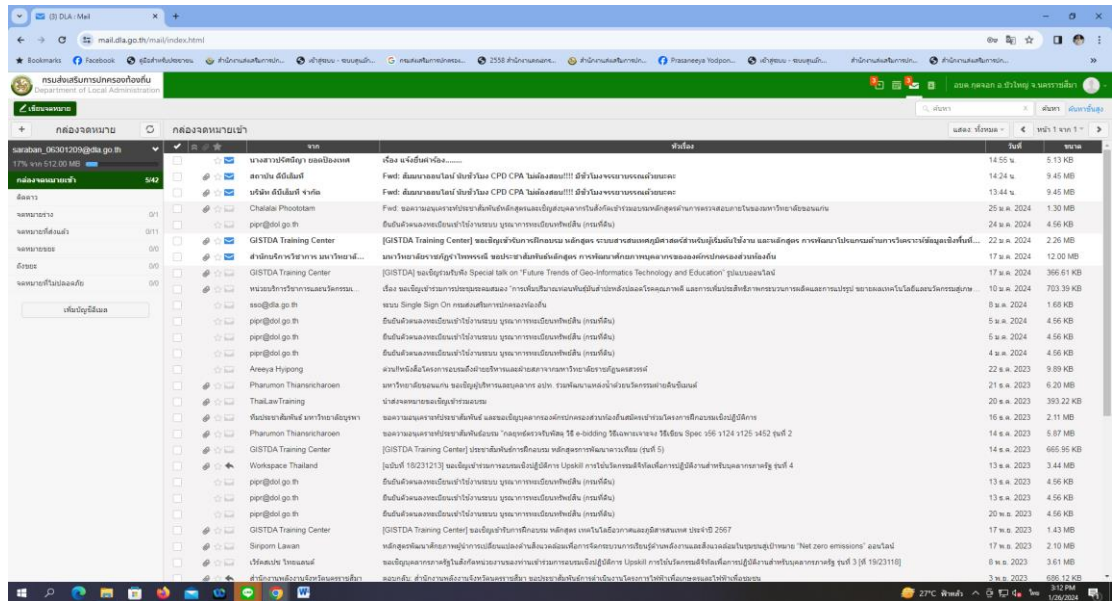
(3) DLA : Mail

mail.dla.go.th/mail/index.html

Bookmarks Facebook Prasaneeya Yodpon 2558

กรมส่งเสริมการปกครองท้องถิ่น
Department of Local Administration

อบต.กุดจอก อ.บัวใหญ่ จ.นครราชสีมา

เขียนจดหมาย

กล่องจดหมาย

กล่องจดหมายเข้า

saraban_06301209@dla.go.th
17% จาก 512.00 MB

กล่องจดหมายเข้า 5/42
ติดดาว
จดหมายร่าง 0/1
จดหมายที่ส่งแล้ว 0/11
จดหมายขยะ 0/0
ถังขยะ 0/0
จดหมายที่ไม่ปลอดภัย 0/0

เพิ่มบัญชีเมล

ค้นหา ค้นหาขั้นสูง

แสดง: ทั้งหมด หน้า 1 จาก 1

| จาก | หัวเรื่อง | วันที่ | ขนาด |
|---|---|---|---|
| นางสาวปัศญา ยอดป้องเทศ | เรื่อง แจ้งยืนคำร้อง........ | 14:55 น. | 5.13 KB |
| สถาบัน ดีบีเอ็มที | Fwd: สัมมนาออนไลน์ นับชั่วโมง CPD CPA ไม่ต้องสอบ!!!! มีชั่วโมงจรรยาบรรณด้วยนะคะ | 14:24 น. | 9.45 MB |
| บริษัท ดีบีเอ็มที จำกัด | Fwd: สัมมนาออนไลน์ นับชั่วโมง CPD CPA ไม่ต้องสอบ!!!! มีชั่วโมงจรรยาบรรณด้วยนะคะ | 13:44 น. | 9.45 MB |
| Chalalai Phoototam | Fwd: ขอความอนุเคราะห์ประชาสัมพันธ์หลักสูตรและเชิญส่งบุคลากรในสังกัดเข้าร่วมอบรมหลักสูตรด้านการตรวจสอบภายในของมหาวิทยาลัยขอนแก่น | 25 ม.ค. 2024 | 1.30 MB |
| pipr@dol.go.th | ยืนยันตัวตนลงทะเบียนเข้าใช้งานระบบ บูรณาการทะเบียนทรัพย์สิน (กรมที่ดิน) | 24 ม.ค. 2024 | 4.56 KB |
| GISTDA Training Center | [GISTDA Training Center] ขอเชิญเข้ารับการฝึกอบรม หลักสูตร ระบบสารสนเทศภูมิศาสตร์สำหรับผู้เริ่มต้นใช้งาน และหลักสูตร การพัฒนาโปรแกรมด้านการวิเคราะห์ข้อมูลเชิงพื้นที่... | 22 ม.ค. 2024 | 2.26 MB |
| สำนักบริการวิชาการ มหาวิทยาลั... | มหาวิทยาลัยราชภัฏรำไพพรรณี ขอประชาสัมพันธ์หลักสูตร การพัฒนาศักยภาพบุคลากรขององค์กรปกครองส่วนท้องถิ่น | 17 ม.ค. 2024 | 12.00 MB |
| GISTDA Training Center | [GISTDA] ขอเชิญร่วมรับฟัง Special talk on "Future Trends of Geo-Informatics Technology and Education" รูปแบบออนไลน์ | 17 ม.ค. 2024 | 366.61 KB |
| หน่วยบริการวิชาการและนวัตกรรม... | เรื่อง ขอเชิญเข้าร่วมการประชุมทรงสมอง "การเพิ่มปริมาณพันธุ์สำหรับหลังปลอดโรคคุณภาพดี และการเพิ่มประสิทธิภาพกระบวนการผลิตและการแปรรูป ของยางพาราและเทคโนโลยีและนวัตกรรมสู่เกษ... | 10 ม.ค. 2024 | 703.39 KB |
| sso@dla.go.th | ระบบ Single Sign On กรมส่งเสริมการปกครองท้องถิ่น | 8 ม.ค. 2024 | 1.68 KB |
| pipr@dol.go.th | ยืนยันตัวตนลงทะเบียนเข้าใช้งานระบบ บูรณาการทะเบียนทรัพย์สิน (กรมที่ดิน) | 5 ม.ค. 2024 | 4.56 KB |
| pipr@dol.go.th | ยืนยันตัวตนลงทะเบียนเข้าใช้งานระบบ บูรณาการทะเบียนทรัพย์สิน (กรมที่ดิน) | 5 ม.ค. 2024 | 4.56 KB |
| pipr@dol.go.th | ยืนยันตัวตนลงทะเบียนเข้าใช้งานระบบ บูรณาการทะเบียนทรัพย์สิน (กรมที่ดิน) | 4 ม.ค. 2024 | 4.56 KB |
| Areeya Hyipong | ด่วนที่หนังสือโครงการอบรมด้านการบริหารและการพัฒนา | 22 ธ.ค. 2023 | 9.89 KB |
| Pharumon Thianaricharoen | มหาวิทยาลัยขอนแก่น ขอเชิญผู้บริหารและบุคลากร อปท. ร่วมพัฒนาแหล่งน้ำด้วยนวัตกรรมผ่านดินซีเมนต์ | 21 ธ.ค. 2023 | 6.20 MB |
| ThaiLawTraining | นำส่งจดหมายขอเชิญเข้าร่วมอบรม | 20 ธ.ค. 2023 | 393.22 KB |
| ทีมประชาสัมพันธ์ มหาวิทยาลัยธุรกา | ขอความอนุเคราะห์ประชาสัมพันธ์ และขอเชิญบุคลากรองค์กรปกครองส่วนท้องถิ่นสมัครเข้าร่วมโครงการฝึกอบรมเชิงปฏิบัติการ | 16 ธ.ค. 2023 | 2.11 MB |
| Pharumon Thianaricharoen | ขอความอนุเคราะห์ประชาสัมพันธ์อบรม "กลยุทธ์ตรวจรับพัสดุ ใช้ e-bidding วิธีเฉพาะเจาะจง วิธีเขียน Spec ว56 ว124 ว125 ว452 รุ่นที่ 2 | 14 ธ.ค. 2023 | 5.87 MB |
| GISTDA Training Center | [GISTDA Training Center] ประชาสัมพันธ์การฝึกอบรม หลักสูตรการพัฒนาดาวเทียม (รุ่นที่ 5) | 14 ธ.ค. 2023 | 665.95 KB |
| Workspace Thailand | [ฉบับที่ 18/231213] ขอเชิญเข้าร่วมการอบรมเชิงปฏิบัติการ Upskill การใช้นวัตกรรมดิจิทัลเพื่อการปฏิบัติงานสำหรับบุคลากรภาครัฐ รุ่นที่ 4 | 13 ธ.ค. 2023 | 3.44 MB |
| pipr@dol.go.th | ยืนยันตัวตนลงทะเบียนเข้าใช้งานระบบ บูรณาการทะเบียนทรัพย์สิน (กรมที่ดิน) | 13 ธ.ค. 2023 | 4.56 KB |
| pipr@dol.go.th | ยืนยันตัวตนลงทะเบียนเข้าใช้งานระบบ บูรณาการทะเบียนทรัพย์สิน (กรมที่ดิน) | 13 ธ.ค. 2023 | 4.56 KB |
| pipr@dol.go.th | ยืนยันตัวตนลงทะเบียนเข้าใช้งานระบบ บูรณาการทะเบียนทรัพย์สิน (กรมที่ดิน) | 20 พ.ย. 2023 | 4.56 KB |
| GISTDA Training Center | [GISTDA Training Center] ขอเชิญเข้ารับการฝึกอบรม หลักสูตร เทคโนโลยีอวกาศและภูมิสารสนเทศ ประจำปี 2567 | 17 พ.ย. 2023 | 1.43 MB |
| Siriporn Lawan | หลักสูตรพัฒนาศักยภาพผู้นำการเปลี่ยนแปลงด้านสิ่งแวดล้อมเพื่อการจัดการระบบการเรียนรู้ด้านพลังงานและสิ่งแวดล้อมในชุมชนสู่เป้าหมาย "Net zero emissions" ออนไลน์ | 8 พ.ย. 2023 | 2.10 MB |
| เวิร์คสเปซ ไทยแลนด์ | ขอเชิญบุคลากรภาครัฐในสังกัดหน่วยงานของท่านเข้าร่วมการอบรมเชิงปฏิบัติการ Upskill การใช้นวัตกรรมดิจิทัลเพื่อการปฏิบัติงานสำหรับบุคลากรภาครัฐ รุ่นที่ 3 [ที่ 19/23118] | 6 พ.ย. 2023 | 3.61 MB |
| สำนักงานพลังงานจังหวัดนครราชสีมา | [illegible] | 3 พ.ย. 2023 | 686.12 KB |

27°C ฟ้าหลัว 3:12 PM 1/26/2024